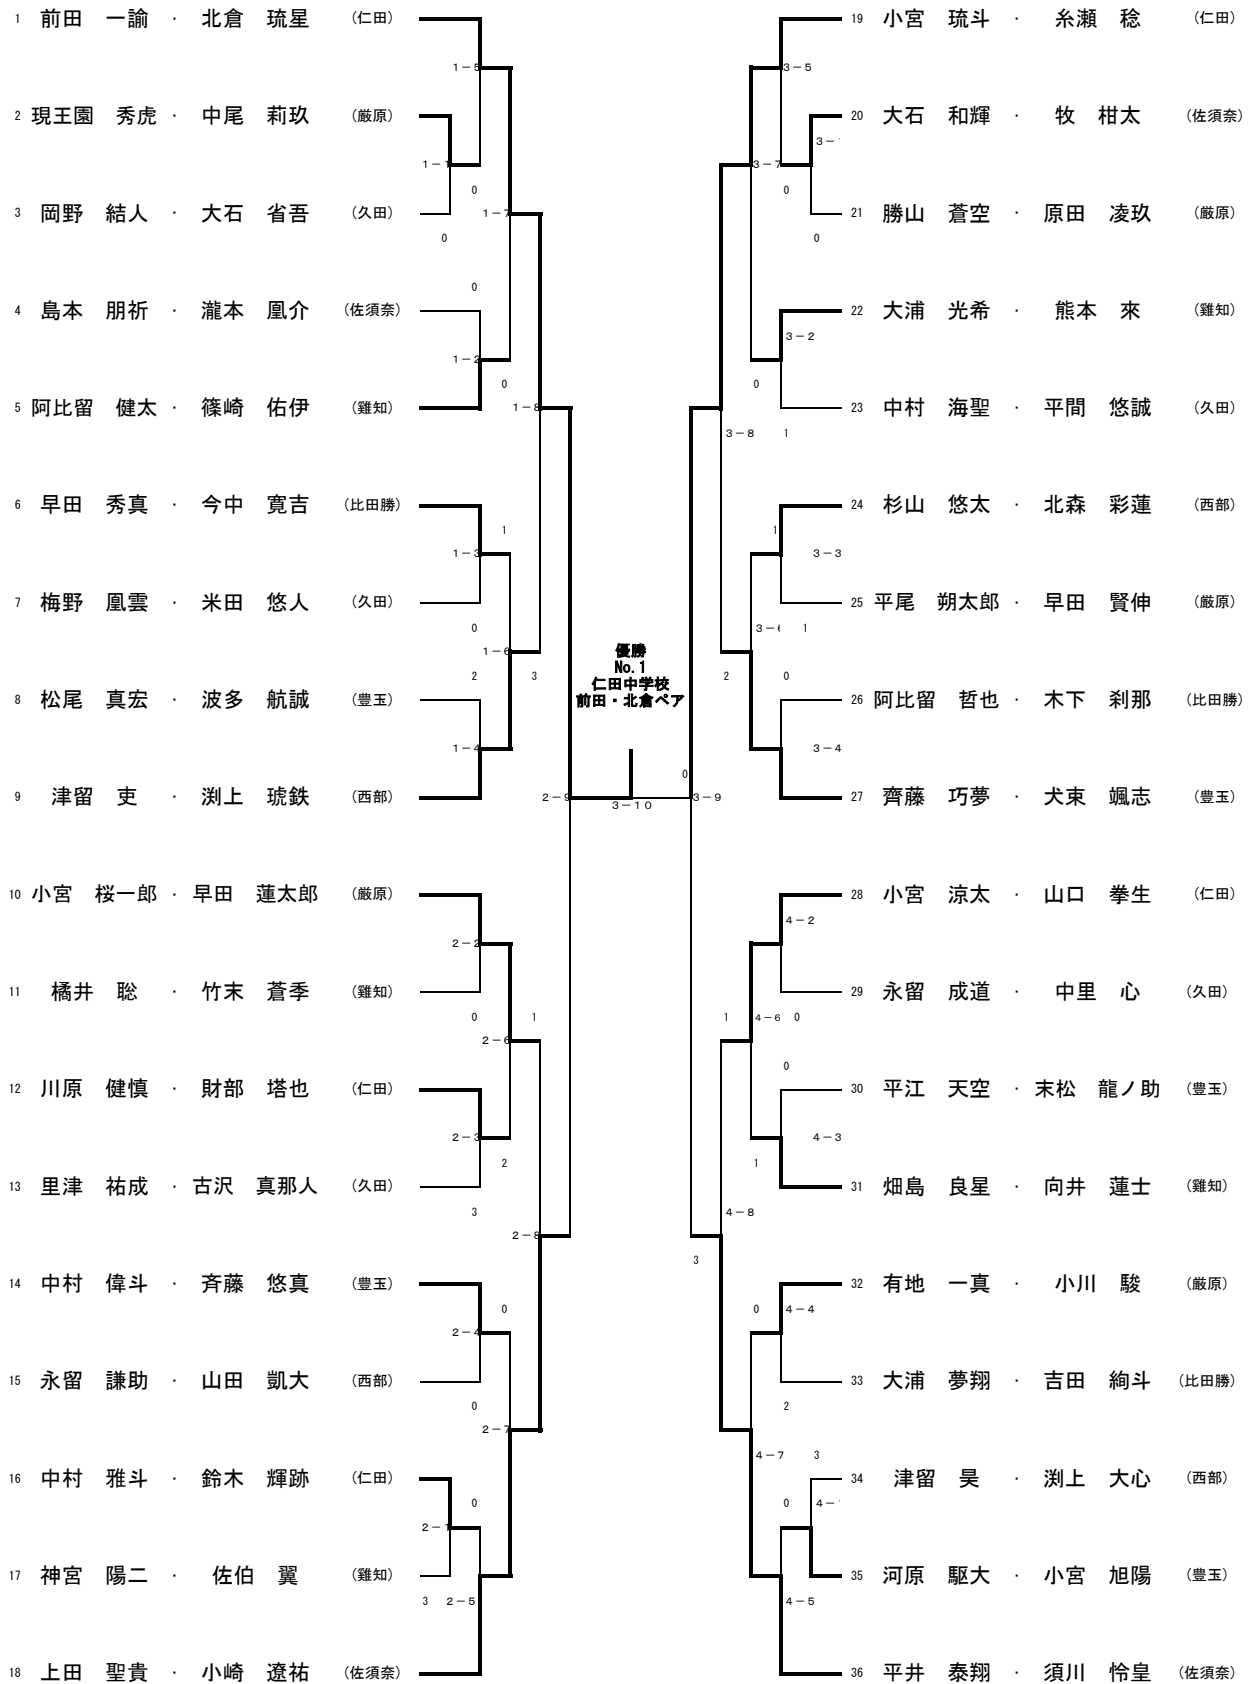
1 前田 一諭 · 北倉 琉星 (仁田)
2 現王園 秀虎 · 中尾 莉玖 (厳原)
3 岡野 結人 · 大石 省吾 (久田)
4 島本 朋祈 · 瀧本 凰介 (佐須奈)
5 阿比留 健太 · 篠崎 佑伊 (雞知)
6 早田 秀真 · 今中 寛吉 (比田勝)
7 梅野 凰雲 · 米田 悠人 (久田)
8 松尾 真宏 · 波多 航誠 (豊玉)
9 津留 吏 · 渕上 琥鉄 (西部)
10 小宮 桜一郎 · 早田 蓮太郎 (厳原)
11 橘井 聡 · 竹末 蒼季 (雞知)
12 川原 健慎 · 財部 塔也 (仁田)
13 里津 祐成 · 古沢 真那人 (久田)
14 中村 偉斗 · 斉藤 悠真 (豊玉)
15 永留 謙助 · 山田 凱大 (西部)
16 中村 雅斗 · 鈴木 輝跡 (仁田)
17 神宮 陽二 · 佐伯 翼 (雞知)
18 上田 聖貴 · 小崎 遼祐 (佐須奈)

1－5
1－1
0
0
1－7
0
1－2
0
1－8
1
1－3
0
1－6
2
3
1－4
2－9
2－2
0
1
2－6
2－3
2
3
2－8
0
2－4
0
2－7
0
2－1
3 2－5

優勝
No. 1
仁田中学校
前田・北倉ペア

3－10
0
3－9

19 小宮 琉斗 · 糸瀬 稔 (仁田)
20 大石 和輝 · 牧 柑太 (佐須奈)
21 勝山 蒼空 · 原田 凌玖 (厳原)
22 大浦 光希 · 熊本 來 (雞知)
23 中村 海聖 · 平間 悠誠 (久田)
24 杉山 悠太 · 北森 彩蓮 (西部)
25 平尾 朔太郎 · 早田 賢伸 (厳原)
26 阿比留 哲也 · 木下 刹那 (比田勝)
27 齊藤 巧夢 · 犬束 颯志 (豊玉)
28 小宮 涼太 · 山口 拳生 (仁田)
29 永留 成道 · 中里 心 (久田)
30 平江 天空 · 末松 龍ノ助 (豊玉)
31 畑島 良星 · 向井 蓮士 (雞知)
32 有地 一真 · 小川 駿 (厳原)
33 大浦 夢翔 · 吉田 絢斗 (比田勝)
34 津留 昊 · 渕上 大心 (西部)
35 河原 駆大 · 小宮 旭陽 (豊玉)
36 平井 泰翔 · 須川 怜皇 (佐須奈)

3－5
3－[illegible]
3－7
0
0
3－2
0
3－8 1
1
3－3
3－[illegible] 1
2
0
3－4
4－2
1 4－6 0
0
4－3
1
4－8
3
0 4－4
2
4－7 3
0 4－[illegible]
4－5